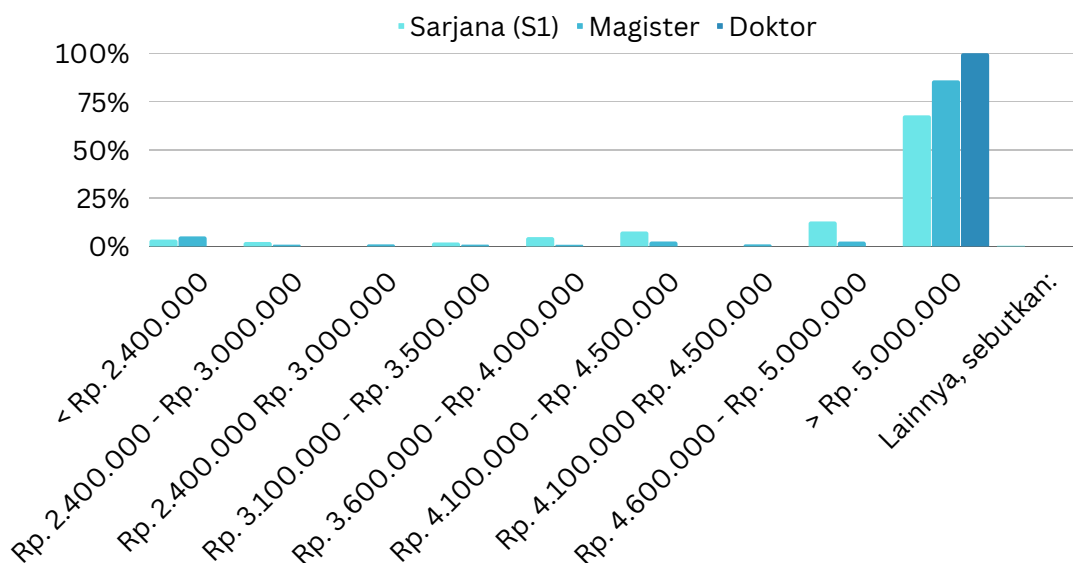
Sarjana (S1) Magister Doktor

100%
75%
50%
25%
0%

< Rp. 2.400.000
Rp. 2.400.000 - Rp. 3.000.000
Rp. 2.400.000 Rp. 3.000.000
Rp. 3.100.000 - Rp. 3.500.000
Rp. 3.600.000 - Rp. 4.000.000
Rp. 4.100.000 - Rp. 4.500.000
Rp. 4.100.000 Rp. 4.500.000
Rp. 4.600.000 - Rp. 5.000.000
> Rp. 5.000.000
Lainnya, sebutkan: